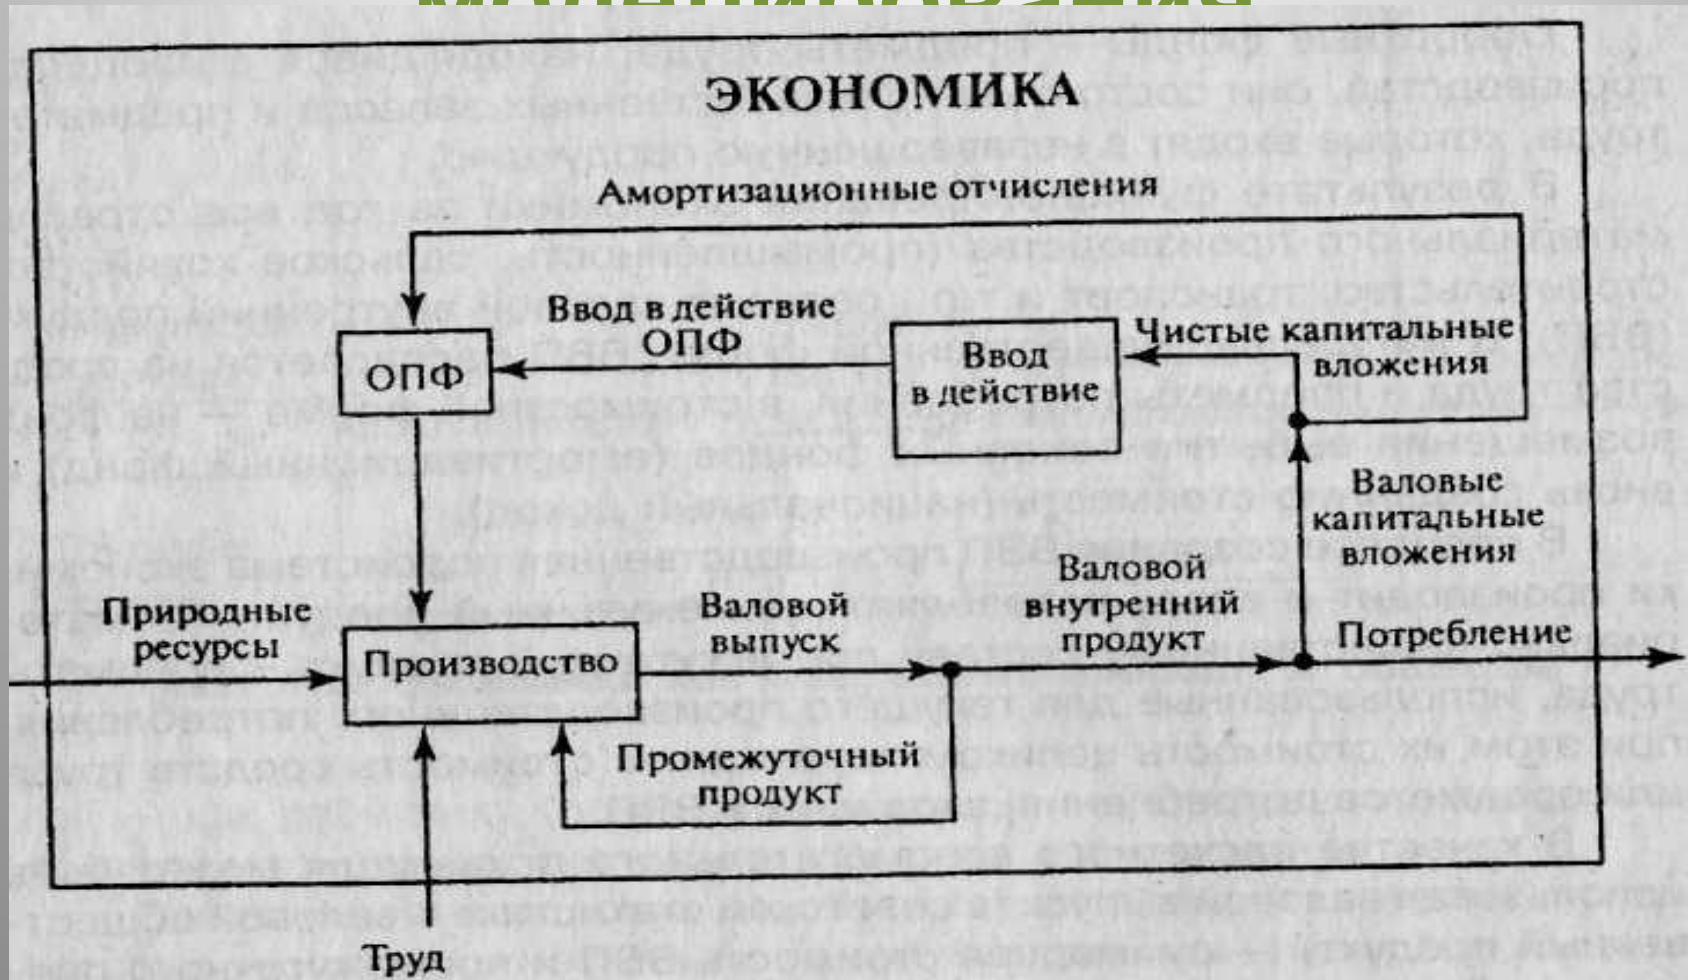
ЭКОНОМИКА

Амортизационные отчисления

Ввод в действие ОПФ

ОПФ

Ввод в действие

Чистые капитальные вложения

Валовые капитальные вложения

Природные ресурсы

Производство

Валовой выпуск

Валовой внутренний продукт

Потребление

Промежуточный продукт

Труд